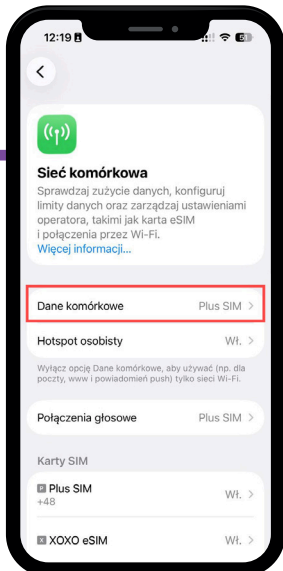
12:19

Sieć komórkowa

Sprawdzaj zużycie danych, konfiguruj limity danych oraz zarządzaj ustawieniami operatora, takimi jak karta eSIM i połączenia przez Wi-Fi.
Więcej informacji...

Dane komórkowe Plus SIM >

Hotspot osobisty Wł. >

Wyłącz opcję Dane komórkowe, aby używać (np. dla poczty, www i powiadomień push) tylko sieci Wi-Fi.

Połączenia głosowe Plus SIM >

Karty SIM

Plus SIM +48 Wł. >

XOXO eSIM Wł. >